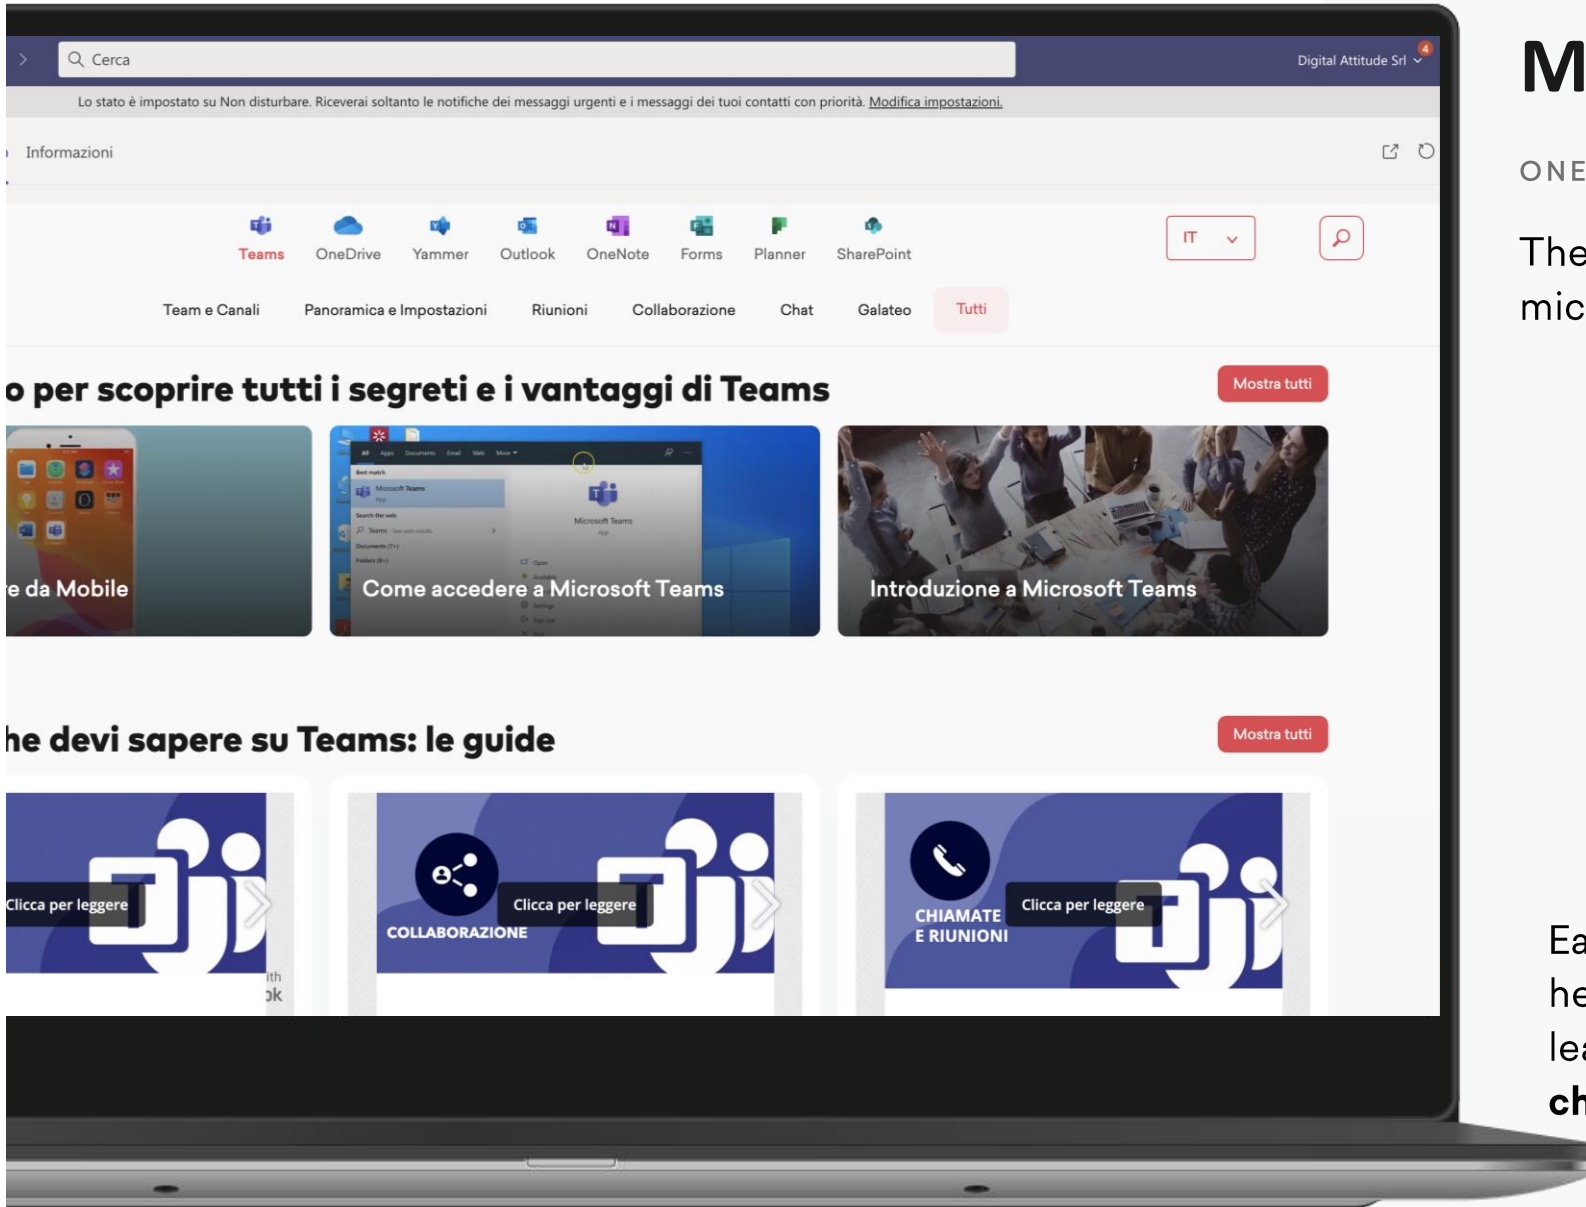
Cerca

Digital Attitude Srl 4

Lo stato è impostato su Non disturbare. Riceverai soltanto le notifiche dei messaggi urgenti e i messaggi dei tuoi contatti con priorità. Modifica impostazioni.

Informazioni

Teams OneDrive Yammer Outlook OneNote Forms Planner SharePoint

IT

Team e Canali Panoramica e Impostazioni Riunioni Collaborazione Chat Galateo Tutti

o per scoprire tutti i segreti e i vantaggi di Teams

Mostra tutti

e da Mobile

Come accedere a Microsoft Teams

Introduzione a Microsoft Teams

he devi sapere su Teams: le guide

Mostra tutti

Clicca per leggere

COLLABORAZIONE

Clicca per leggere

CHIAMATE E RIUNIONI

Clicca per leggere

M

ONE

The mic

Ea he lea ch